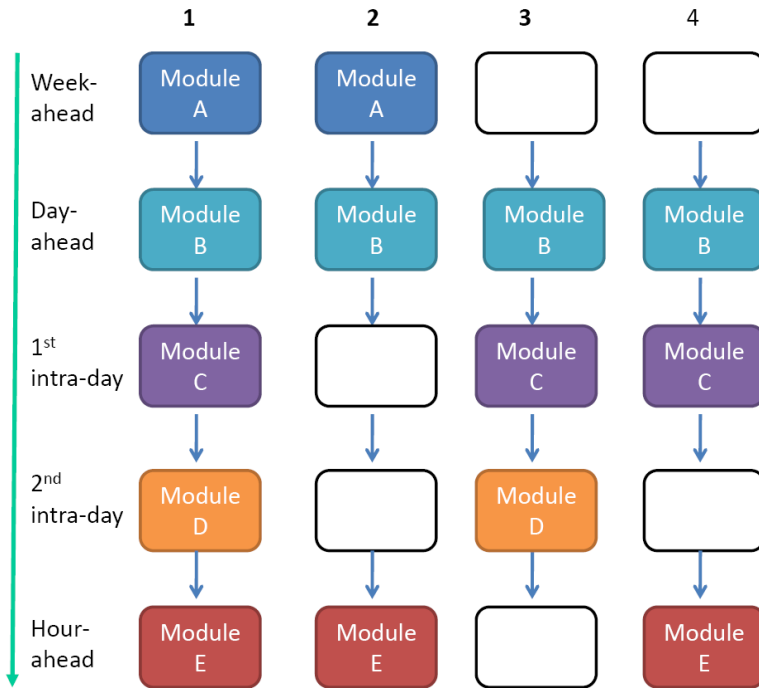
| | 1 | 2 | 3 | 4 |
|---|---|---|---|---|
| Week-ahead | Module A | Module A | | |
| Day-ahead | Module B | Module B | Module B | Module B |
| $1^{st}$ intra-day | Module C | | Module C | Module C |
| $2^{nd}$ intra-day | Module D | | Module D | |
| Hour-ahead | Module E | Module E | | Module E |